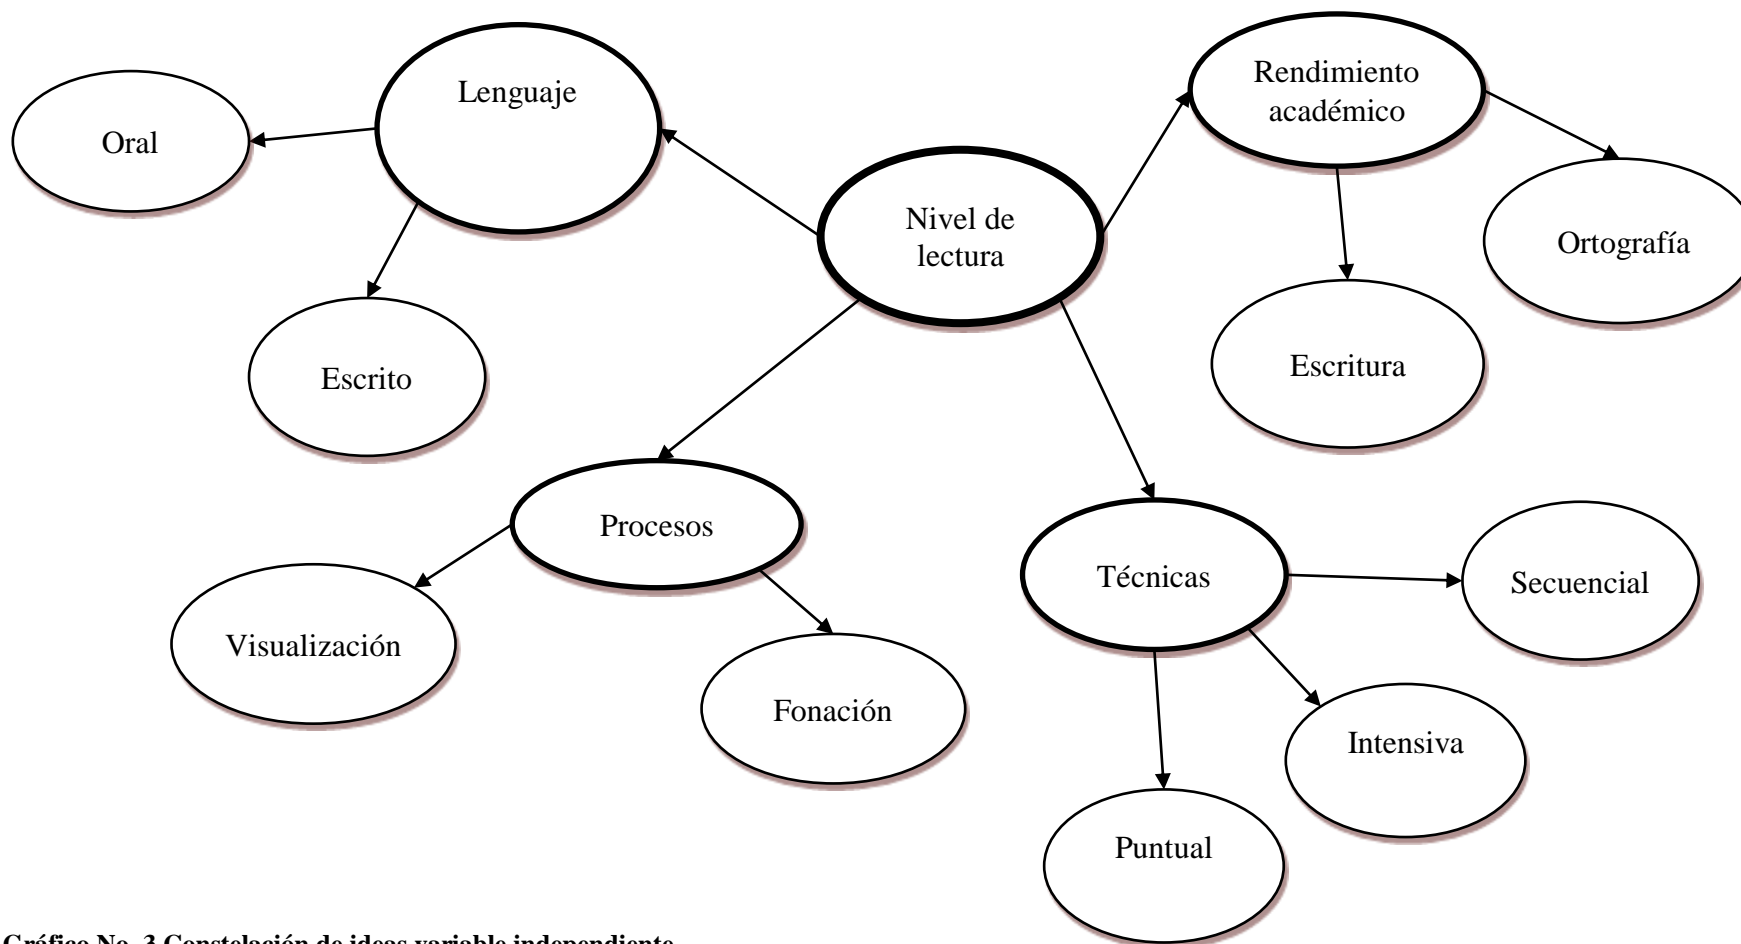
Lenguaje

Oral

Escrito

Nivel de lectura

Rendimiento académico

Escritura

Ortografía

Procesos

Visualización

Fonación

Técnicas

Secuencial

Intensiva

Puntual

Gráfico No. 3 Constelación de ideas variable independiente